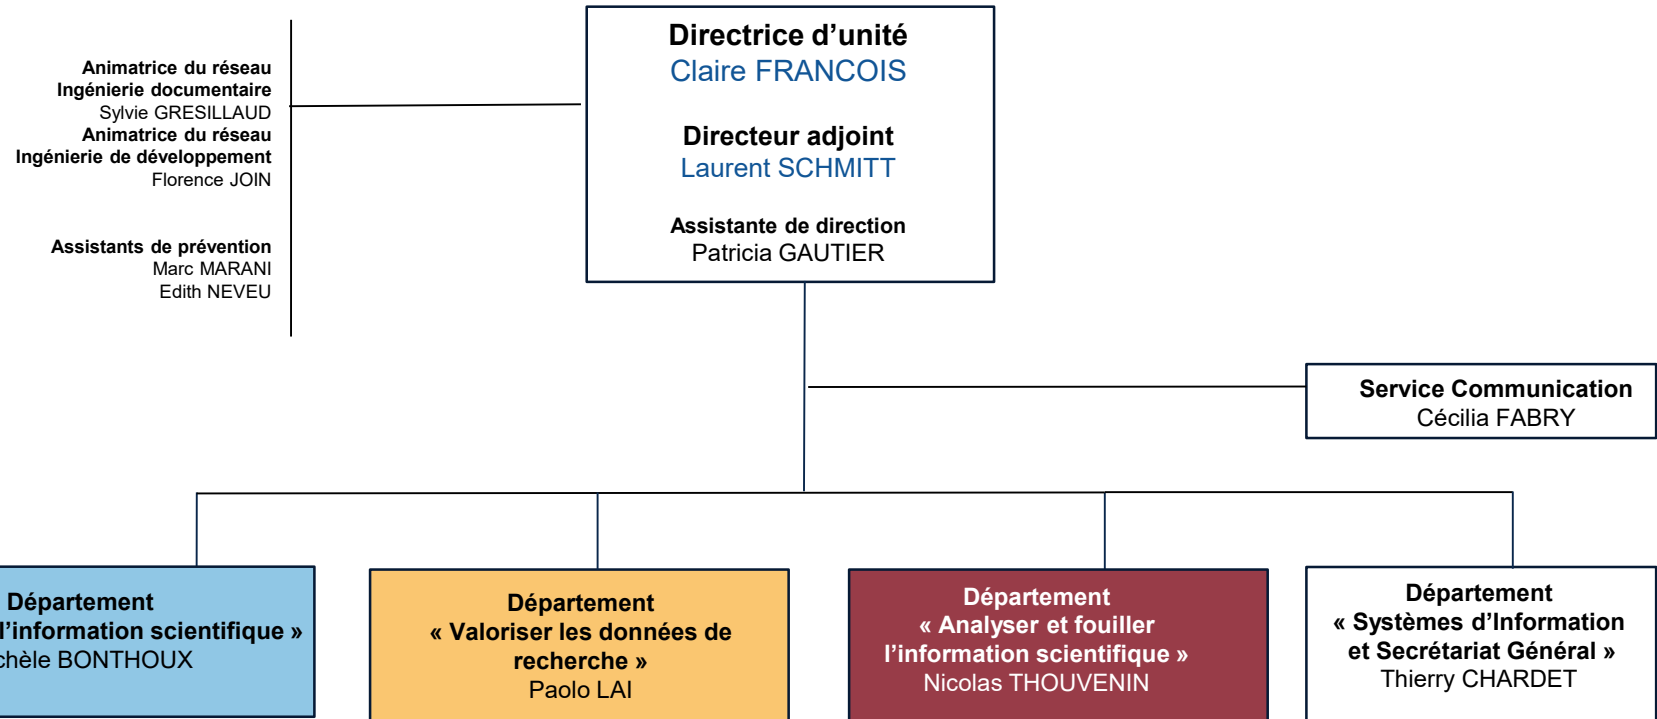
Animatrice du réseau
Ingénierie documentaire
Sylvie GRESILLAUD
Animatrice du réseau
Ingénierie de développement
Florence JOIN

Assistants de prévention
Marc MARANI
Edith NEVEU

Directrice d'unité
Claire FRANCOIS

Directeur adjoint
Laurent SCHMITT

Assistante de direction
Patricia GAUTIER

Service Communication
Cécilia FABRY

Département
l'information scientifique »
chèle BONTHOUX

Département
« Valoriser les données de recherche »
Paolo LAI

Département
« Analyser et fouiller l'information scientifique »
Nicolas THOUVENIN

Département
« Systèmes d'Information et Secrétariat Général »
Thierry CHARDET